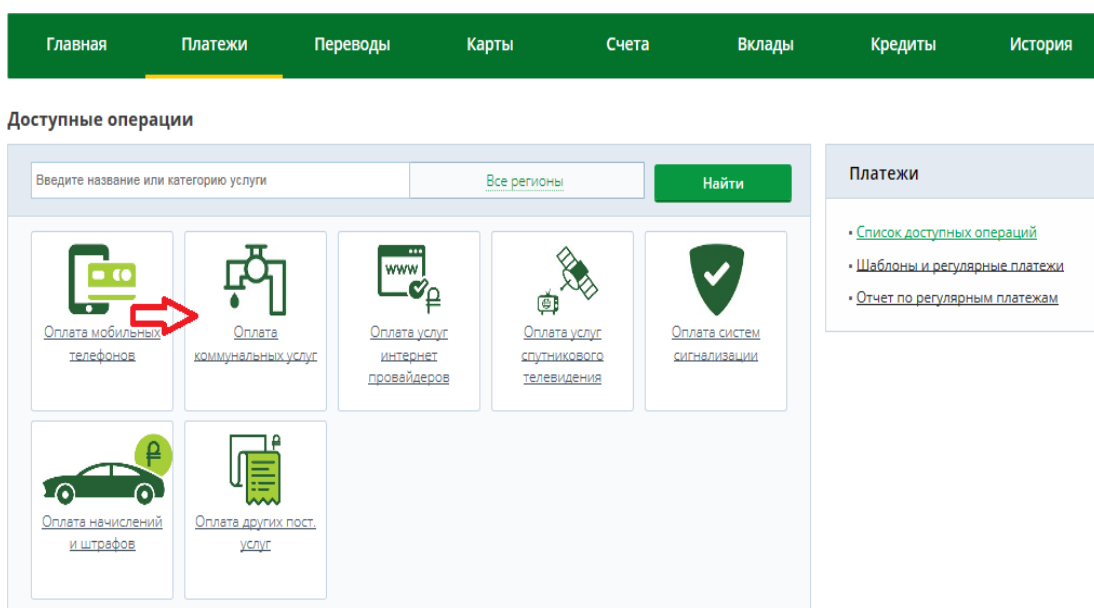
Главная Платежи Переводы Карты Счета Вклады Кредиты История

Доступные операции

Введите название или категорию услуги
Все регионы
Найти

Оплата мобильных телефонов
Оплата коммунальных услуг
www
Оплата услуг интернет провайдеров
Оплата услуг спутникового телевидения
Оплата систем сигнализации
₽
Оплата начислений и штрафов
Оплата других пост. услуг

Платежи

• Список доступных операций
• Шаблоны и регулярные платежи
• Отчет по регулярным платежам